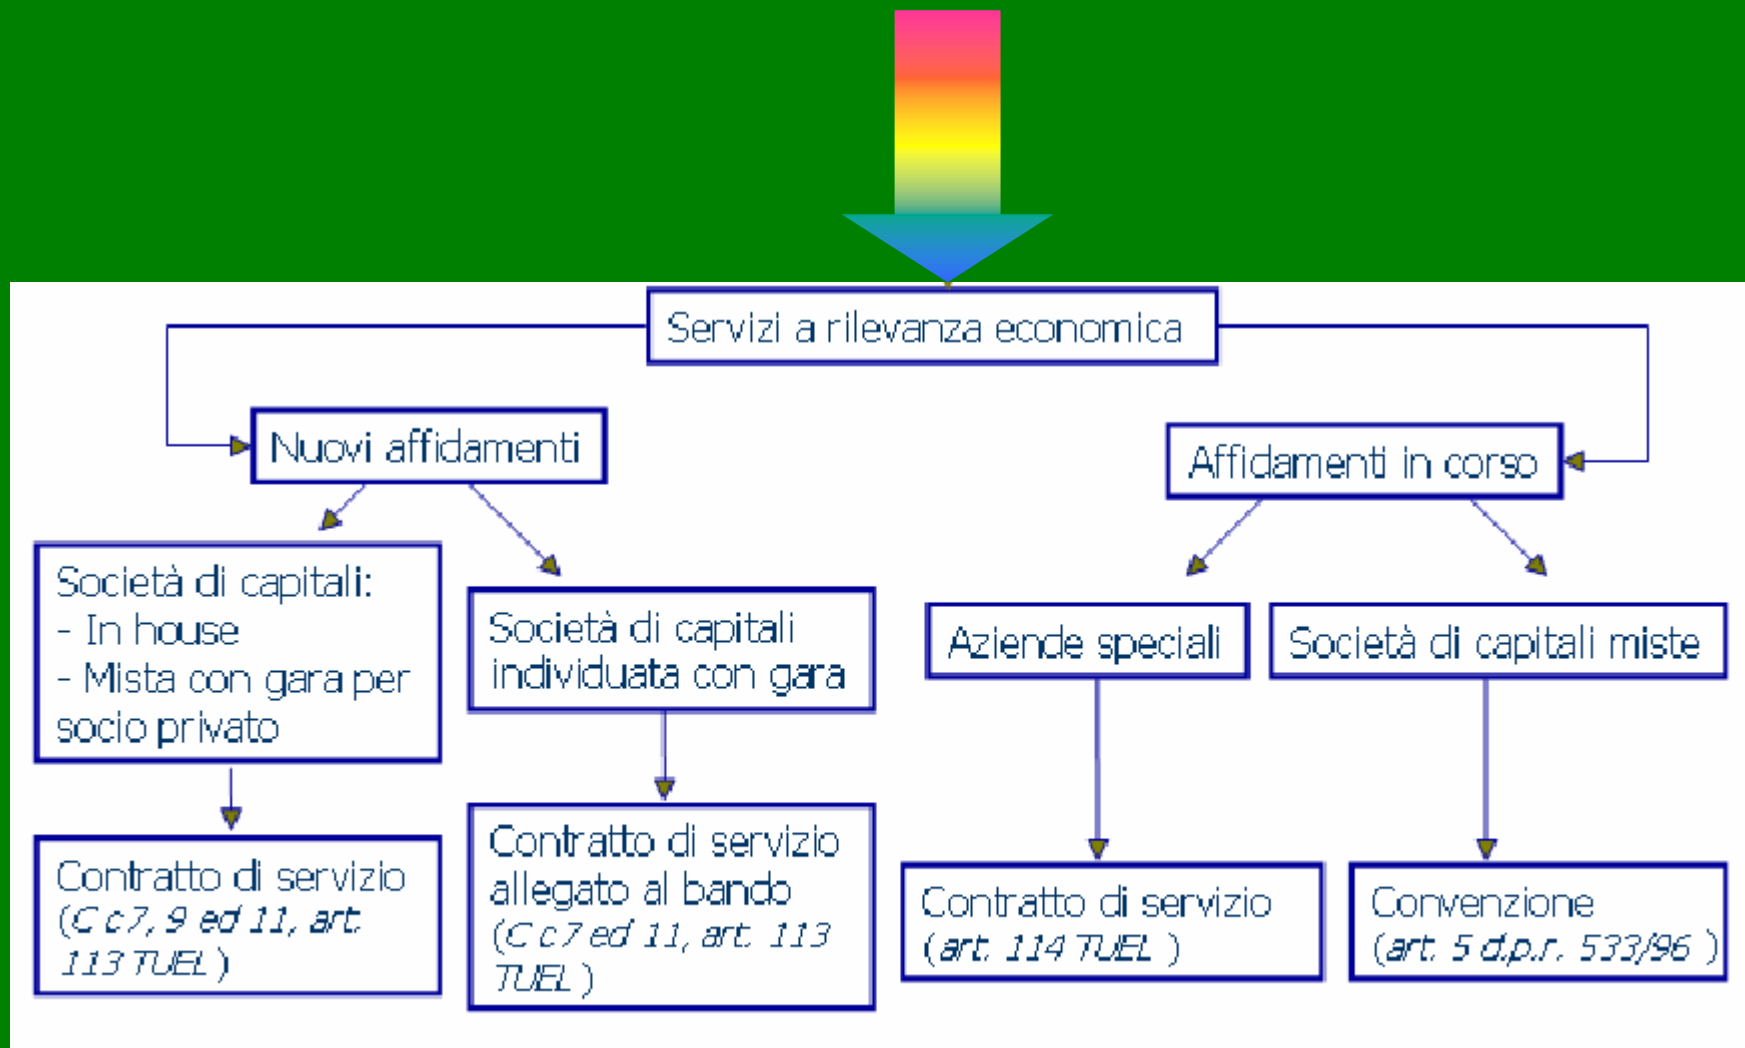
Servizi a rilevanza economica

Nuovi affidamenti

Affidamenti in corso

Società di capitali:
- In house
- Mista con gara per socio privato

Società di capitali individuata con gara

Aziende speciali

Società di capitali miste

Contratto di servizio (C c7, 9 ed 11, art. 113 TUEL )

Contratto di servizio allegato al bando (C c7 ed 11, art. 113 TUEL )

Contratto di servizio (art. 114 TUEL )

Convenzione (art. 5 d.p.r. 533/96 )